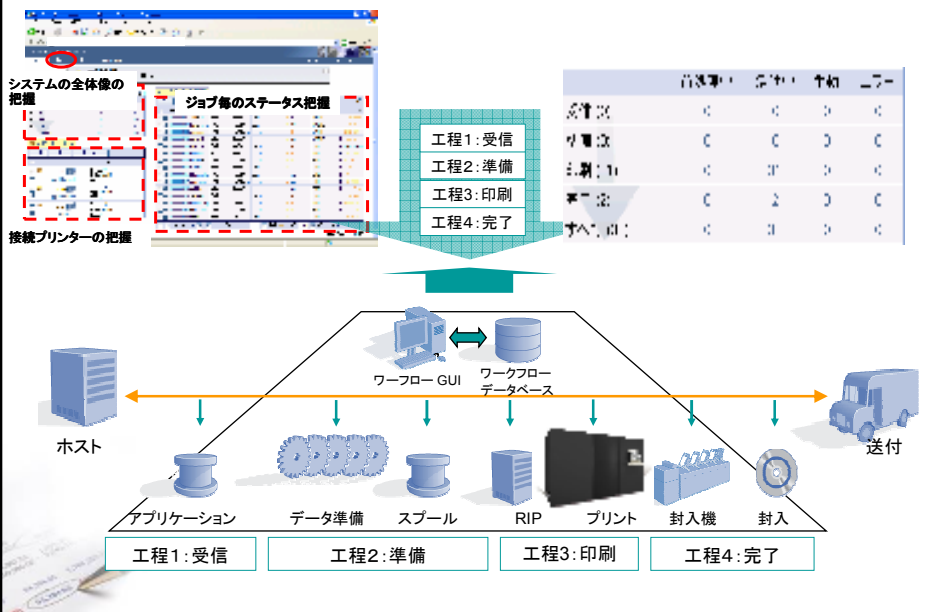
システムの全体像の把握

ジョブ毎のステータス把握

接続プリンターの把握

工程1：受信
工程2：準備
工程3：印刷
工程4：完了

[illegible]

ワーフロー GUI
ワークフロー データベース

ホスト
送付

アプリケーション
データ準備
スプール
RIP
プリント
封入機
封入

工程1：受信
工程2：準備
工程3：印刷
工程4：完了